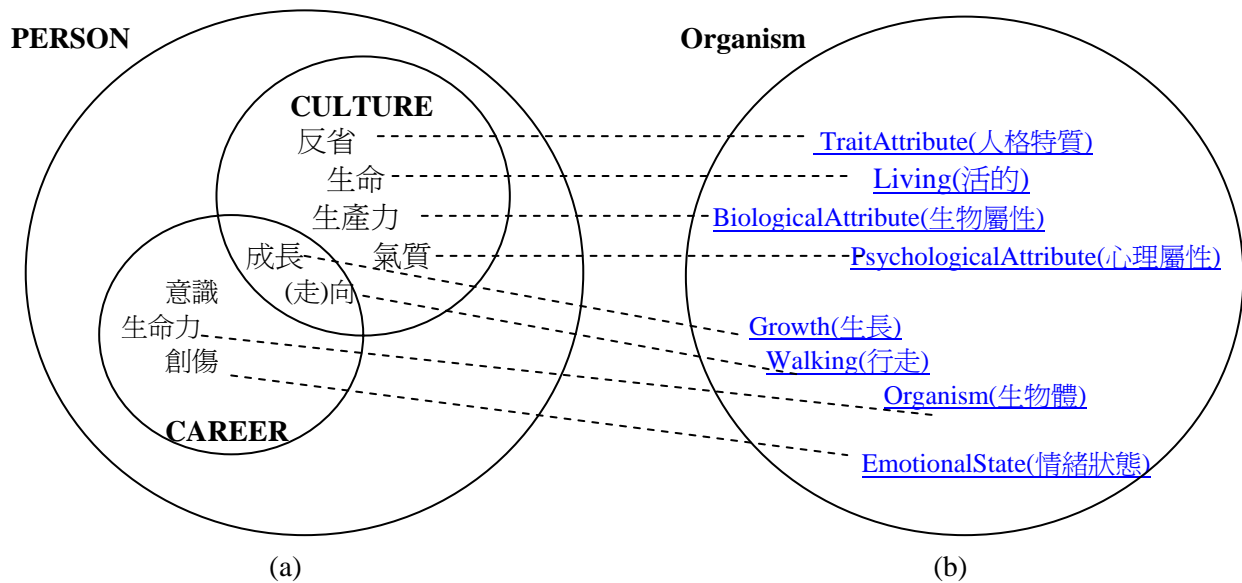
PERSON

CULTURE

反省

生命

生產力

成長

氣質

意識

(走)向

生命力

創傷

CAREER

Organism

TraitAttribute(人格特質)

Living(活的)

BiologicalAttribute(生物屬性)

PsychologicalAttribute(心理屬性)

Growth(生長)

Walking(行走)

Organism(生物體)

EmotionalState(情緒狀態)

(a)

(b)